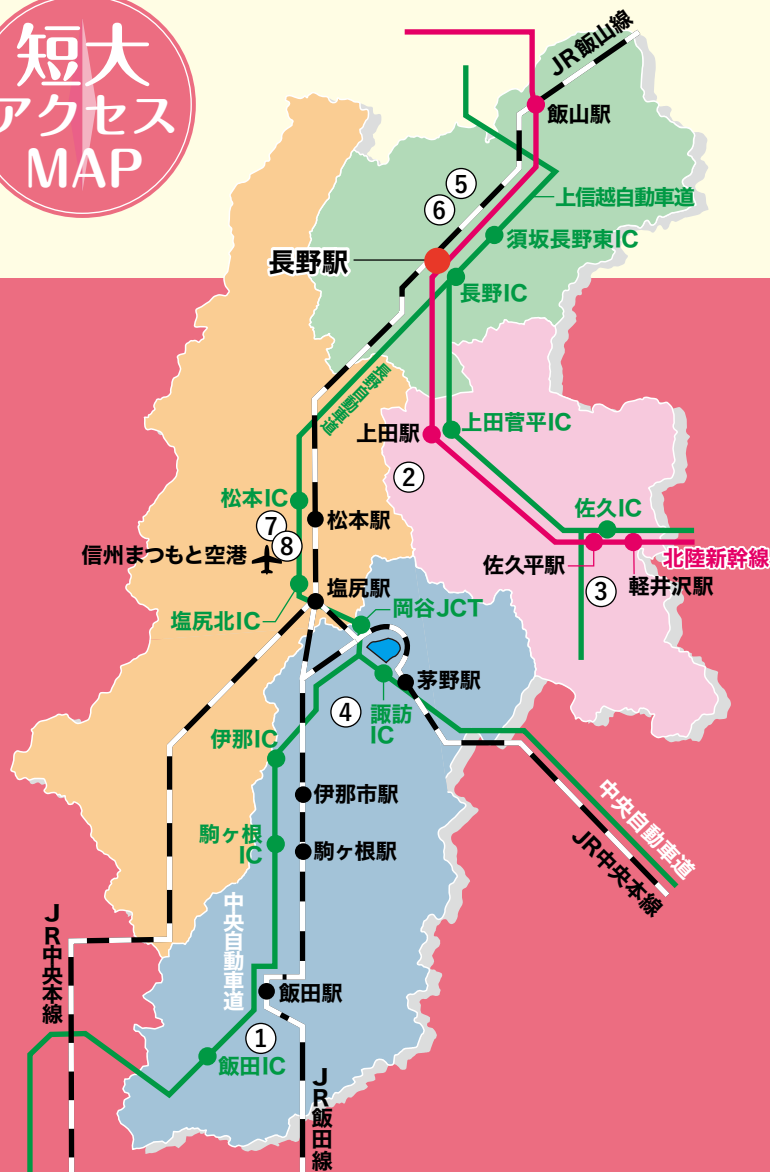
短大
アクセス
MAP

JR飯山線
飯山駅
5
6
上信越自動車道
須坂長野東IC
長野駅
長野IC
長野自動車道
上田駅
上田菅平IC
2
佐久IC
佐久平駅
北陸新幹線
3
軽井沢駅
松本IC
7
8
松本駅
信州まつもと空港
塩尻駅
岡谷JCT
塩尻北IC
茅野駅
4
諏訪IC
伊那IC
伊那市駅
駒ヶ根IC
駒ヶ根駅
中央自動車道
JR中央本線
中央自動車道
JR中央本線
飯田駅
1
飯田IC
JR飯田線